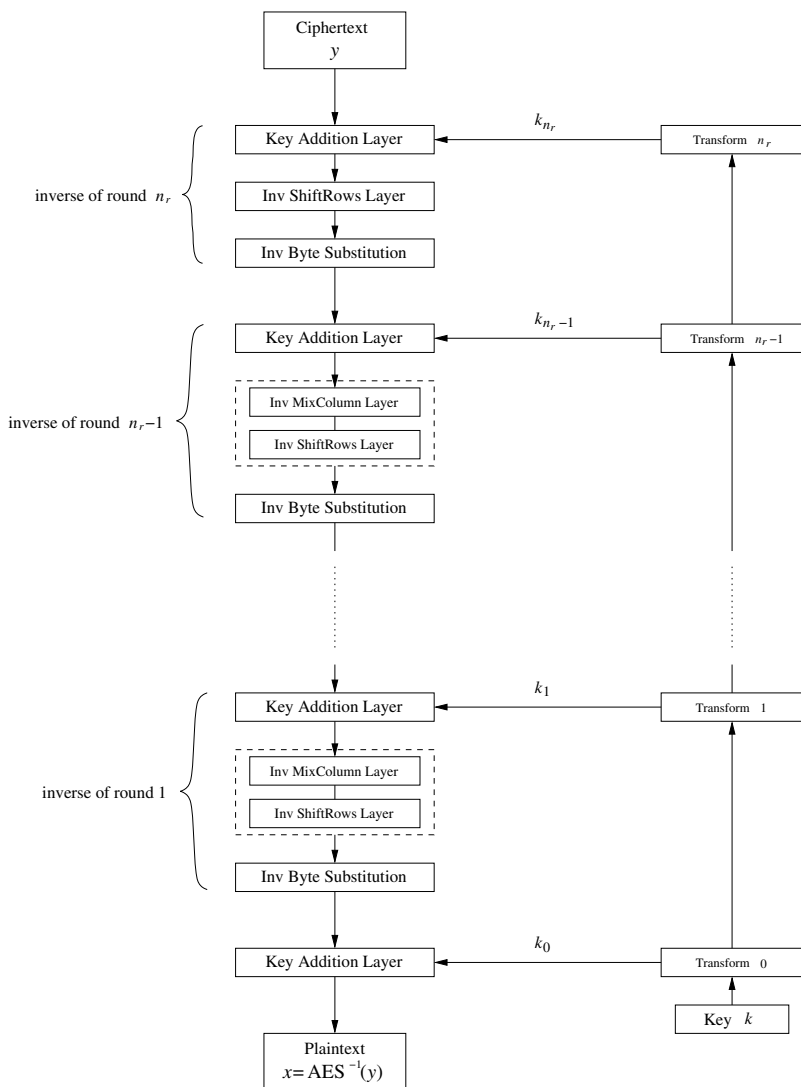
Ciphertext
$y$

$k_{n_r}$

inverse of round $n_r$

Key Addition Layer

Transform $n_r$

Inv ShiftRows Layer

Inv Byte Substitution

$k_{n_r-1}$

inverse of round $n_r-1$

Key Addition Layer

Transform $n_r-1$

Inv MixColumn Layer

Inv ShiftRows Layer

Inv Byte Substitution

$k_1$

inverse of round 1

Key Addition Layer

Transform 1

Inv MixColumn Layer

Inv ShiftRows Layer

Inv Byte Substitution

$k_0$

Key Addition Layer

Transform 0

Key $k$

Plaintext
$x = \text{AES}^{-1}(y)$